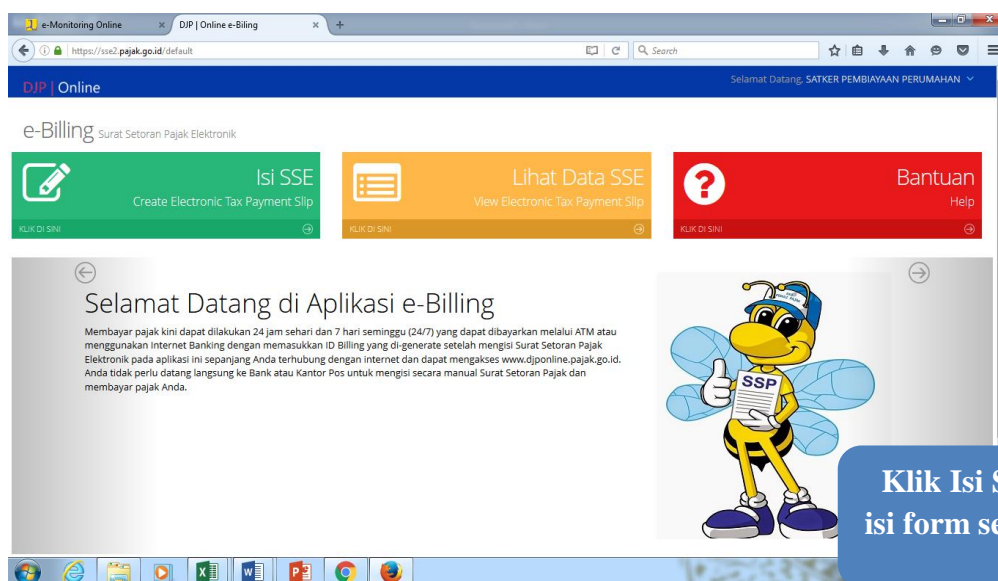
e-Monitoring Online × DJP | Online e-Biling × +

https://sse2.pajak.go.id/default

Search

DJP | Online

Selamat Datang, SATKER PEMBIAYAAN PERUMAHAN

e-Billing Surat Setoran Pajak Elektronik

Isi SSE
Create Electronic Tax Payment Slip
KLIK DI SINI

Lihat Data SSE
View Electronic Tax Payment Slip
KLIK DI SINI

Bantuan
Help
KLIK DI SINI

Selamat Datang di Aplikasi e-Billing

Membayar pajak kini dapat dilakukan 24 jam sehari dan 7 hari seminggu (24/7) yang dapat dibayarkan melalui ATM atau menggunakan Internet Banking dengan memasukkan ID Billing yang di-generate setelah mengisi Surat Setoran Pajak Elektronik pada aplikasi ini sepanjang Anda terhubung dengan internet dan dapat mengakses www.djponline.pajak.go.id. Anda tidak perlu datang langsung ke Bank atau Kantor Pos untuk mengisi secara manual Surat Setoran Pajak dan membayar pajak Anda.

SSP

Klik Isi S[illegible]
isi form se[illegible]